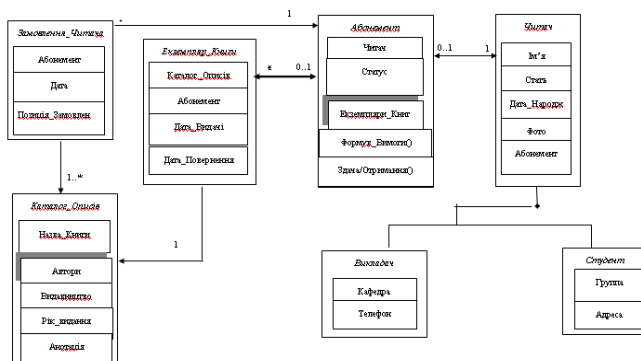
Замовлення_Читача
Абонемент
Дата
Позиція_Замовлен

*
1

Екземпляр_Книги
Каталог_Описів
Абонемент
Дата_Видачі
Дата_Повернення

*
0..1

Абонемент
Читач
Статус
Екземпляри_Книг
Формув_Вимоги()
Здача/Отримання()

0..1
1

Читач
Ім'я
Стать
Дата_Народж
Фото
Абонемент

1..*

Каталог_Описів
Назва_Книги
Автори
Видавництво
Рік_видання
Анотація

1

Викладач
Кафедра
Телефон

Студент
Група
Адреса